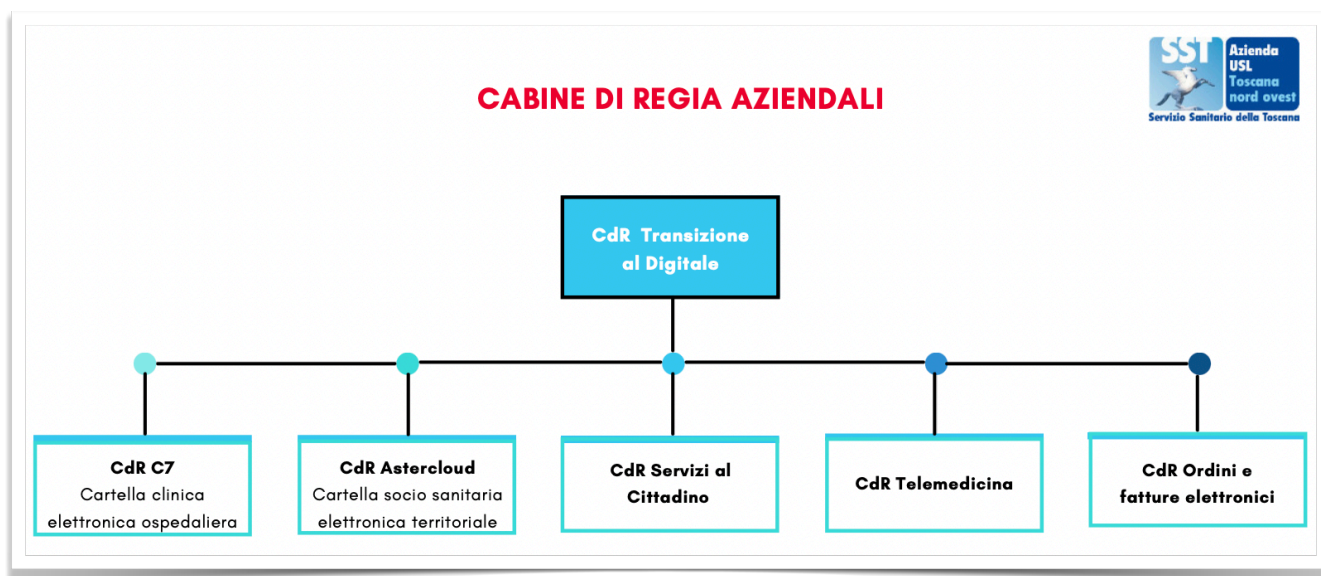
CABINE DI REGIA AZIENDALI

SST Azienda USL Toscana nord ovest
Servizio Sanitario della Toscana

CdR Transizione al Digitale

CdR C7
Cartella clinica elettronica ospedaliera

CdR Astercloud
Cartella socio sanitaria elettronica territoriale

CdR Servizi al Cittadino

CdR Telemedicina

CdR Ordini e fatture elettronici